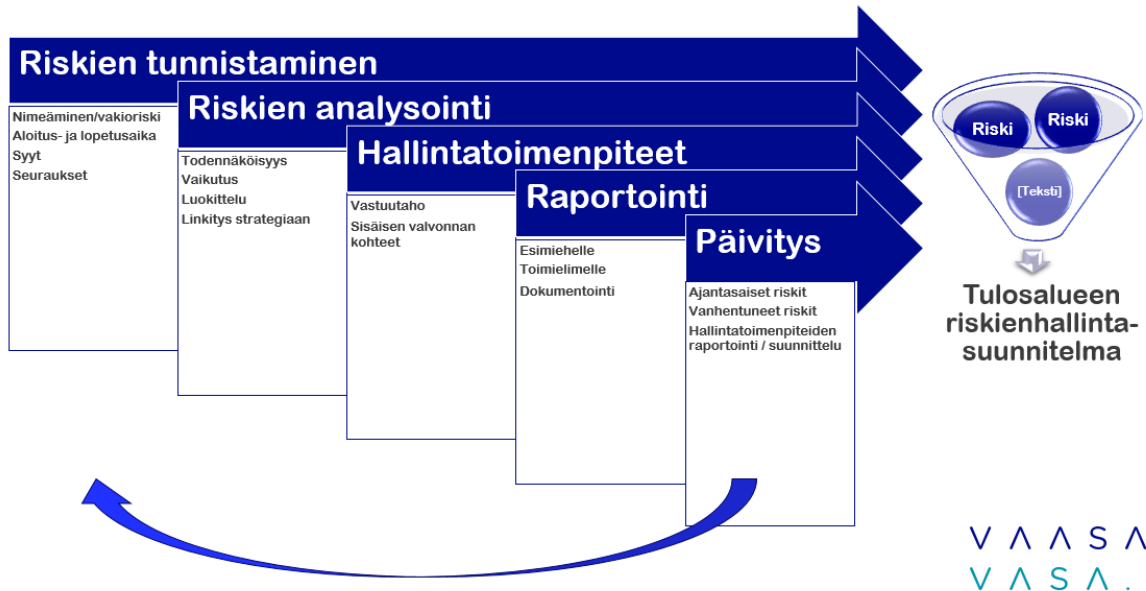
Riskien tunnistaminen

Nimeäminen/vakioriski
Aloitus- ja lopetusaika
Syyt
Seuraukset

Riskien analysointi

Todennäköisyys
Vaikutus
Luokittelu
Linkitys strategiaan

Hallintatoimenpiteet

Vastuutaho
Sisäisen valvonnan kohteet

Raportointi

Esimiehelle
Toimielimelle
Dokumentointi

Päivitys

Ajantasaiset riskit
Vanhentuneet riskit
Hallintatoimenpiteiden raportointi / suunnittelu

Riski
Riski
[Teksti]

Tulosalueen riskienhallintasuunnitelma

V Λ Λ S Λ
V Λ S Λ .